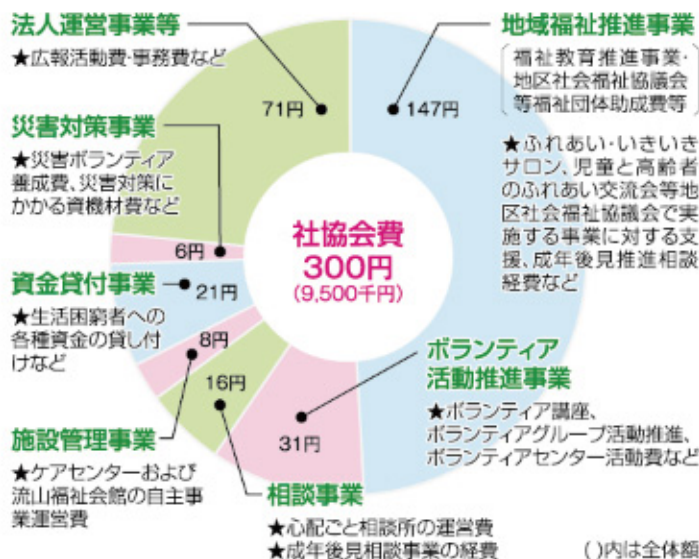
法人運営事業等
★広報活動費・事務費など

71円

災害対策事業
★災害ボランティア養成費、災害対策にかかる資機材費など

6円

資金貸付事業
★生活困窮者への各種資金の貸し付けなど

21円

8円

16円

施設管理事業
★ケアセンターおよび流山福祉会館の自主事業運営費

31円

相談事業
★心配ごと相談所の運営費
★成年後見相談事業の経費

社協会費
300円
(9,500千円)

地域福祉推進事業
(福祉教育推進事業・地区社会福祉協議会等福祉団体助成費等)

147円

★ふれあい・いきいきサロン、児童と高齢者のふれあい交流会等地区社会福祉協議会で実施する事業に対する支援、成年後見推進相談経費など

ボランティア活動推進事業
★ボランティア講座、ボランティアグループ活動推進、ボランティアセンター活動費など

( )内は全体額